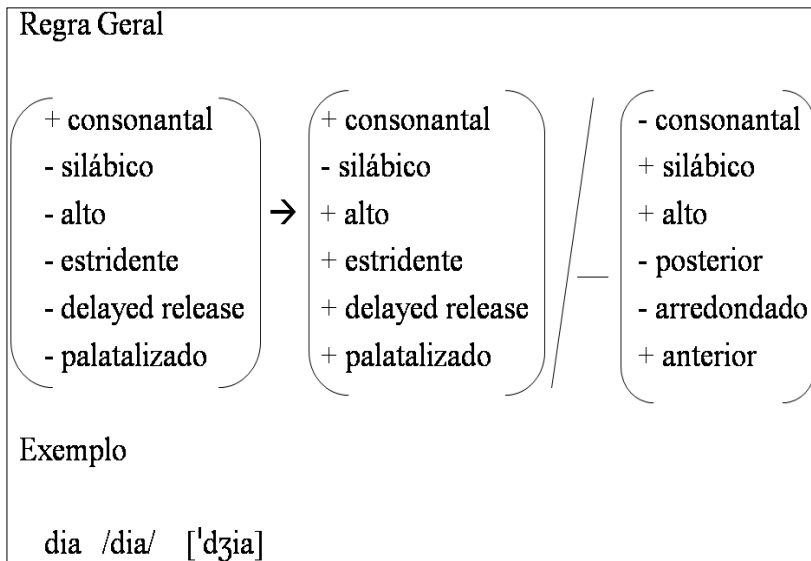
Regra Geral

$\begin{pmatrix} \text{+ consonantal} \\ \text{- silábico} \\ \text{- alto} \\ \text{- estridente} \\ \text{- delayed release} \\ \text{- palatalizado} \end{pmatrix} \rightarrow \begin{pmatrix} \text{+ consonantal} \\ \text{- silábico} \\ \text{+ alto} \\ \text{+ estridente} \\ \text{+ delayed release} \\ \text{+ palatalizado} \end{pmatrix} \Big/ \_\_ \begin{pmatrix} \text{- consonantal} \\ \text{+ silábico} \\ \text{+ alto} \\ \text{- posterior} \\ \text{- arredondado} \\ \text{+ anterior} \end{pmatrix}$

Exemplo

dia /dia/ [ˈdʒia]